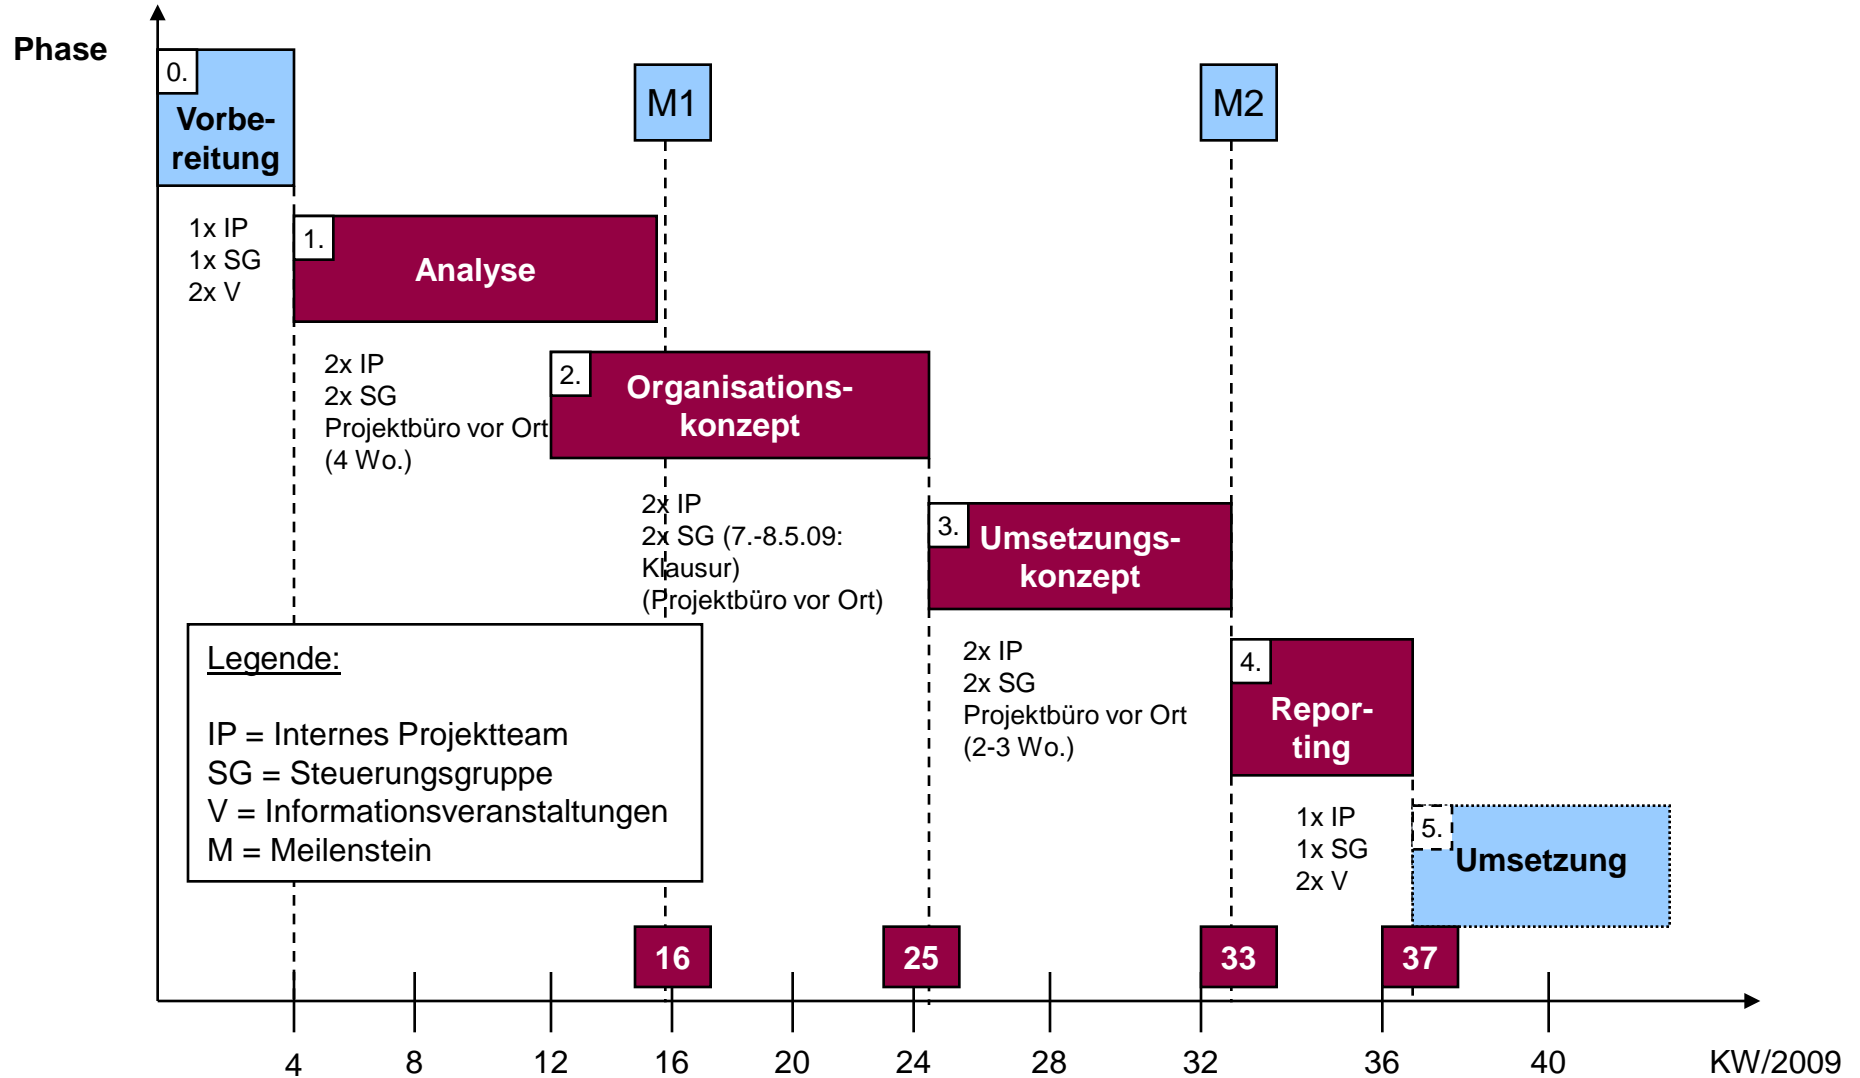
Phase

0.
Vorbereitung

M1

M2

1x IP
1x SG
2x V

1.
Analyse

2x IP
2x SG
Projektbüro vor Ort
(4 Wo.)

2.
Organisationskonzept

2x IP
2x SG (7.-8.5.09: Klausur)
(Projektbüro vor Ort)

3.
Umsetzungskonzept

Legende:

IP = Internes Projektteam
SG = Steuerungsgruppe
V = Informationsveranstaltungen
M = Meilenstein

2x IP
2x SG
Projektbüro vor Ort
(2-3 Wo.)

4.
Reporting

1x IP
1x SG
2x V

5.
Umsetzung

16
25
33
37

4
8
12
16
20
24
28
32
36
40
KW/2009